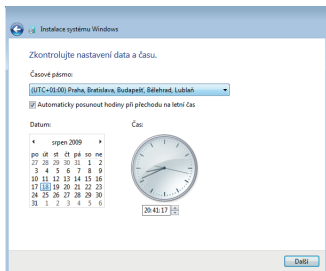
Instalace systému Windows

Zkontrolujte nastavení data a času.

Časové pásmo:

(UTC+01:00) Praha, Bratislava, Budapešť, Bělehrad, Lublaň

Automaticky posunout hodiny při přechodu na letní čas

Datum:

srpen 2009

| po | út | st | čt | pá | so | ne |
|---|---|---|---|---|---|---|
| 27 | 28 | 29 | 30 | 31 | 1 | 2 |
| 3 | 4 | 5 | 6 | 7 | 8 | 9 |
| 10 | 11 | 12 | 13 | 14 | 15 | 16 |
| 17 | 18 | 19 | 20 | 21 | 22 | 23 |
| 24 | 25 | 26 | 27 | 28 | 29 | 30 |
| 31 | 1 | 2 | 3 | 4 | 5 | 6 |

Čas:

20:41:17

Další